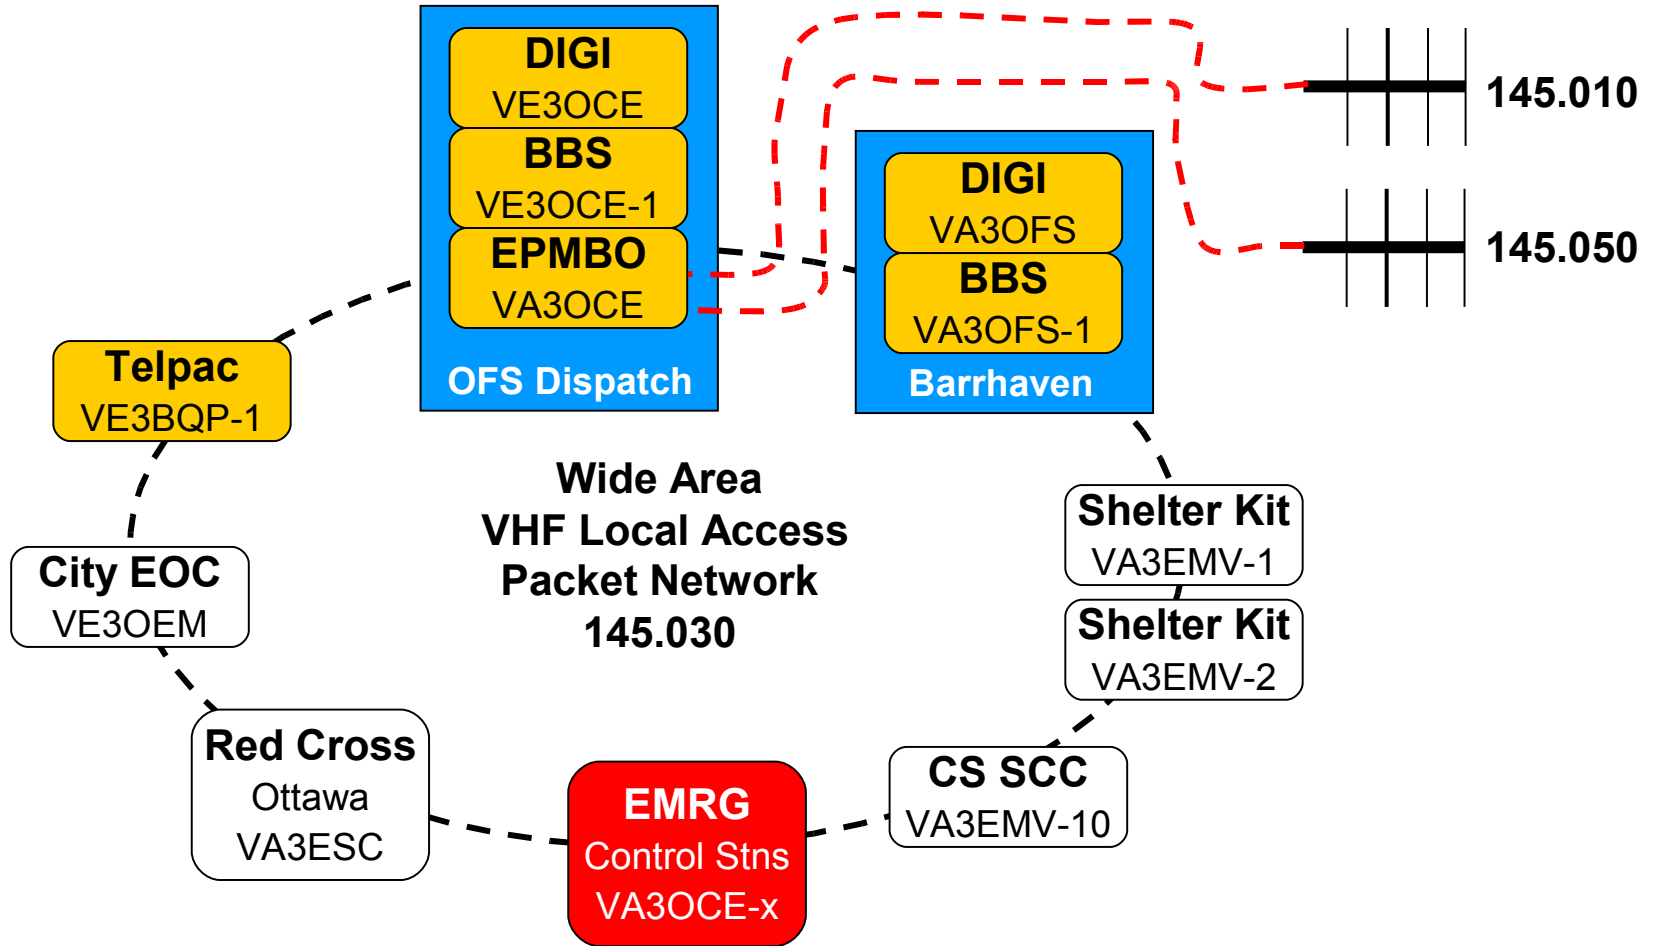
DIGI
VE3OCE
BBS
VE3OCE-1
EPMBO
VA3OCE
OFS Dispatch

DIGI
VA3OFS
BBS
VA3OFS-1
Barrhaven

145.010

145.050

Telpac
VE3BQP-1

Wide Area
VHF Local Access
Packet Network
145.030

City EOC
VE3OEM

Shelter Kit
VA3EMV-1

Shelter Kit
VA3EMV-2

Red Cross
Ottawa
VA3ESC

EMRG
Control Stns
VA3OCE-x

CS SCC
VA3EMV-10